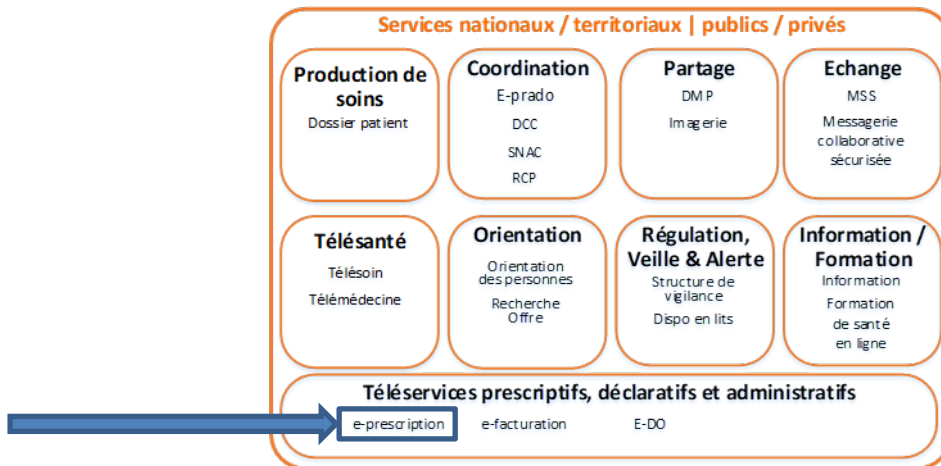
Services nationaux / territoriaux | publics / privés

Production de soins
Dossier patient

Coordination
E-prado
DCC
SNAC
RCP

Partage
DMP
Imagerie

Echange
MSS
Messagerie collaborative sécurisée

Télésanté
Télésoin
Télémédecine

Orientation
Orientation des personnes
Recherche Offre

Régulation, Veille & Alerte
Structure de vigilance
Dispo en lits

Information / Formation
Information
Formation de santé en ligne

Téléservices prescriptifs, déclaratifs et administratifs
e-prescription
e-facturation
E-DO